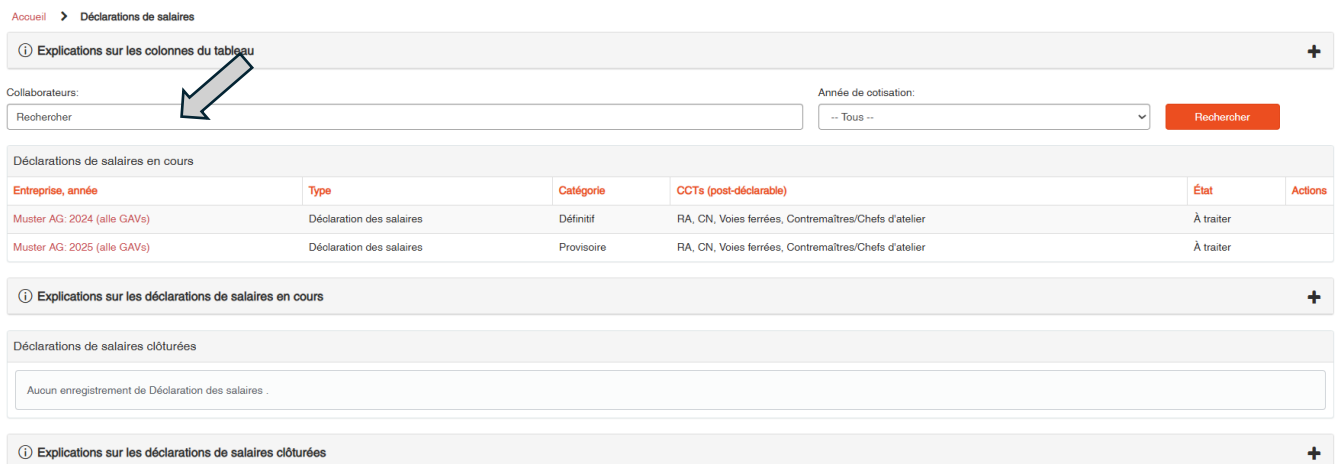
Accueil > Déclarations de salaires

ⓘ Explications sur les colonnes du tableau +

Collaborateurs:
Rechercher

Année de cotisation:
-- Tous --

Rechercher

Déclarations de salaires en cours

| Entreprise, année | Type | Catégorie | CCTs (post-déclarable) | État | Actions |
|---|---|---|---|---|---|
| Muster AG: 2024 (alle GAVs) | Déclaration des salaires | Définitif | RA, CN, Voies ferrées, Contremaîtres/Chefs d'atelier | À traiter | |
| Muster AG: 2025 (alle GAVs) | Déclaration des salaires | Provisoire | RA, CN, Voies ferrées, Contremaîtres/Chefs d'atelier | À traiter | |

ⓘ Explications sur les déclarations de salaires en cours +

Déclarations de salaires clôturées

Aucun enregistrement de Déclaration des salaires .

ⓘ Explications sur les déclarations de salaires clôturées +